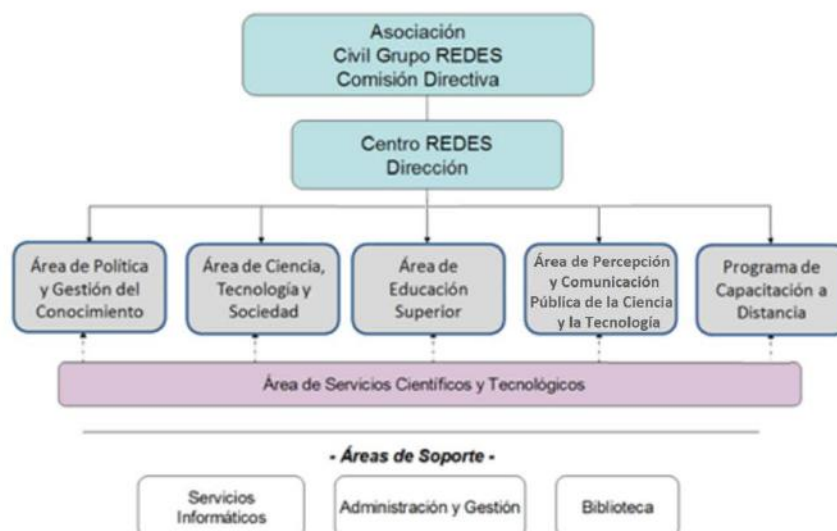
Asociación Civil Grupo REDES Comisión Directiva

Centro REDES Dirección

Área de Política y Gestión del Conocimiento

Área de Ciencia, Tecnología y Sociedad

Área de Educación Superior

Área de Percepción y Comunicación Pública de la Ciencia y la Tecnología

Programa de Capacitación a Distancia

Área de Servicios Científicos y Tecnológicos

- Áreas de Soporte -

Servicios Informáticos

Administración y Gestión

Biblioteca